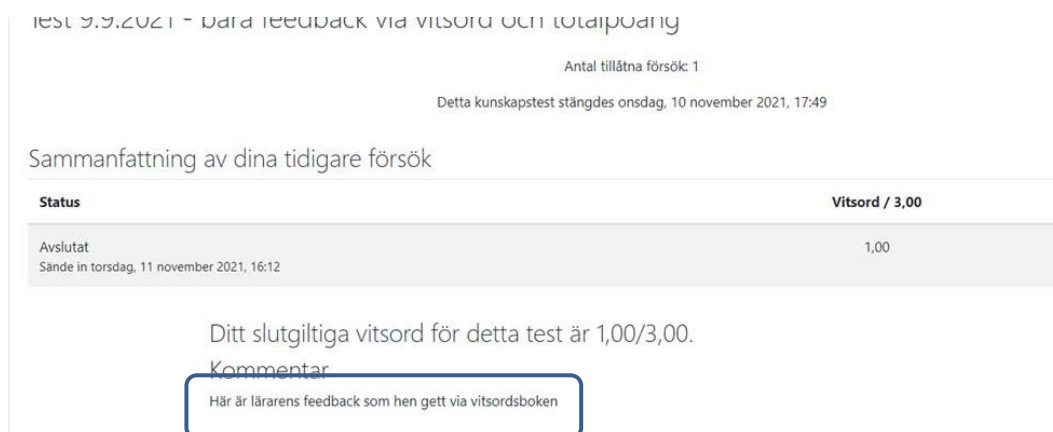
Test 9.9.2021 - bara feedback via vitsord och totalpoäng

Antal tillåtna försök: 1

Detta kunskapstest stängdes onsdag, 10 november 2021, 17:49

Sammanfattning av dina tidigare försök

| Status | Vitsord / 3,00 |
|---|---|
| Avslutat<br>Sände in torsdag, 11 november 2021, 16:12 | 1,00 |

Ditt slutgiltiga vitsord för detta test är 1,00/3,00.

Kommentar

Här är lärarens feedback som hen gett via vitsordsboken